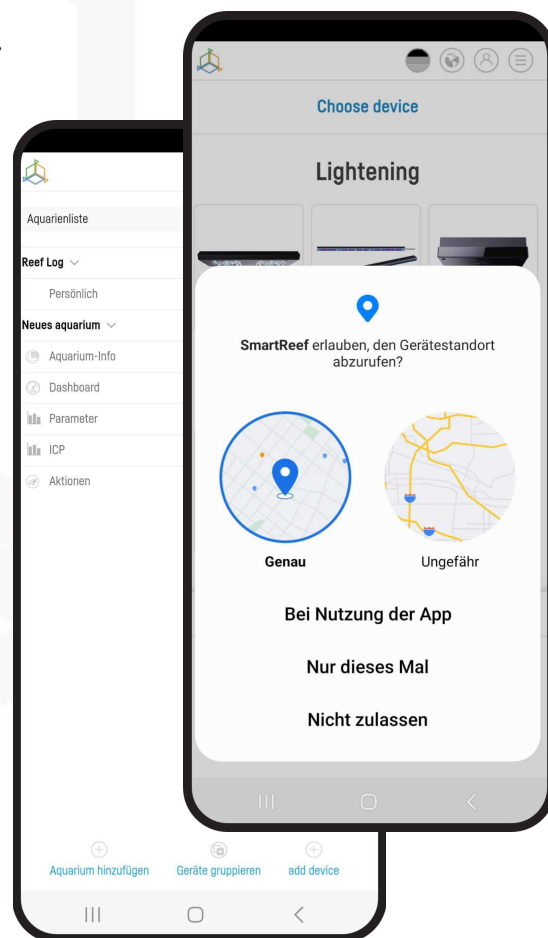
Aquarienliste

Reef Log

Persönlich

Neues aquarium

Aquarium-Info

Dashboard

Parameter

ICP

Aktionen

Aquarium hinzufügen

Geräte gruppieren

add device

Choose device

Lightening

SmartReef erlauben, den Gerätestandort abzurufen?

Genau

Ungefähr

Bei Nutzung der App

Nur dieses Mal

Nicht zulassen